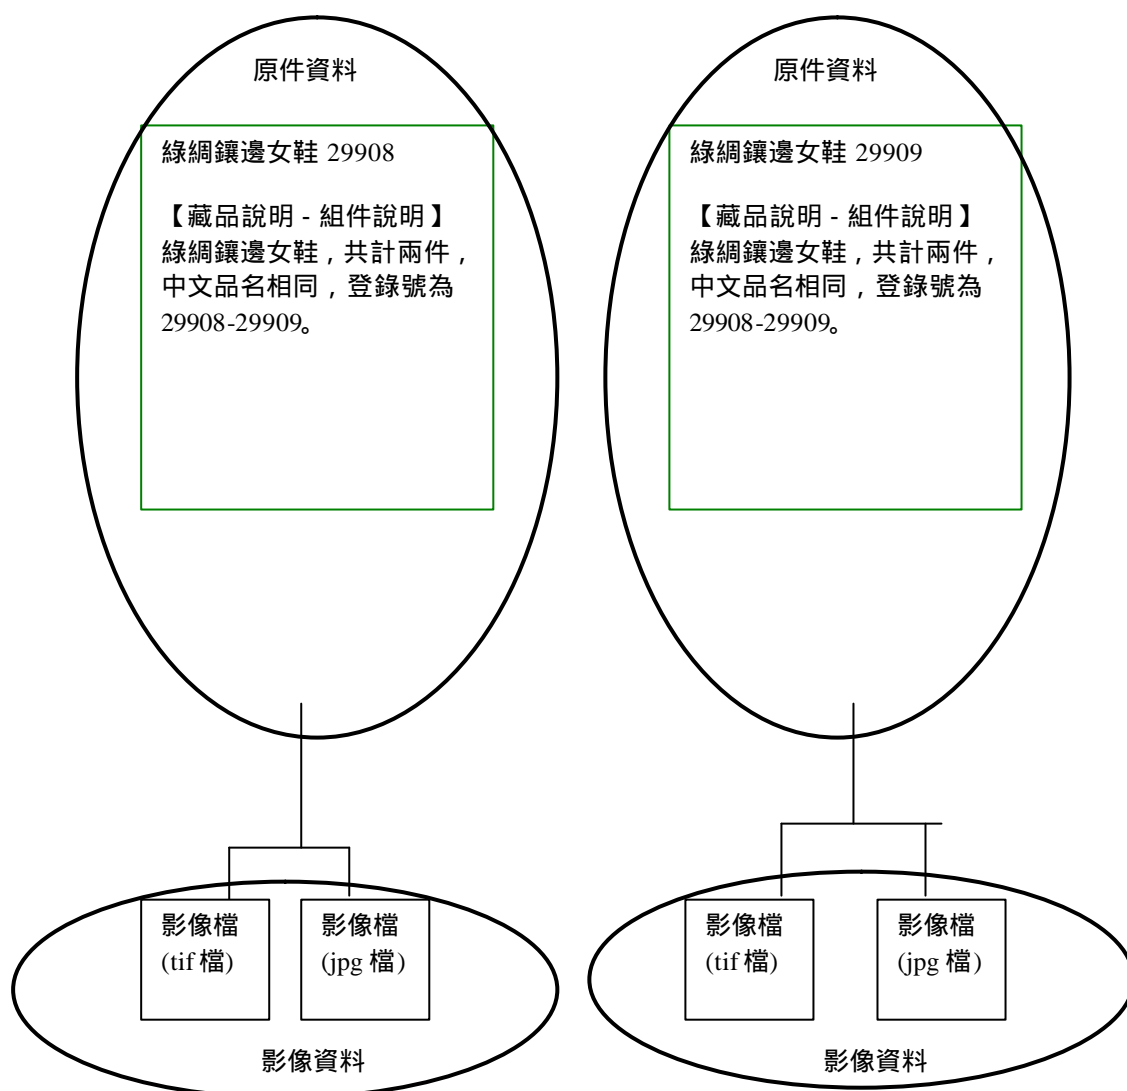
原件資料

綠綢鑲邊女鞋 29908

【藏品說明 - 組件說明】綠綢鑲邊女鞋，共計兩件，中文品名相同，登錄號為 29908-29909。

影像檔 (tif 檔)

影像檔 (jpg 檔)

影像資料

原件資料

綠綢鑲邊女鞋 29909

【藏品說明 - 組件說明】綠綢鑲邊女鞋，共計兩件，中文品名相同，登錄號為 29908-29909。

影像檔 (tif 檔)

影像檔 (jpg 檔)

影像資料